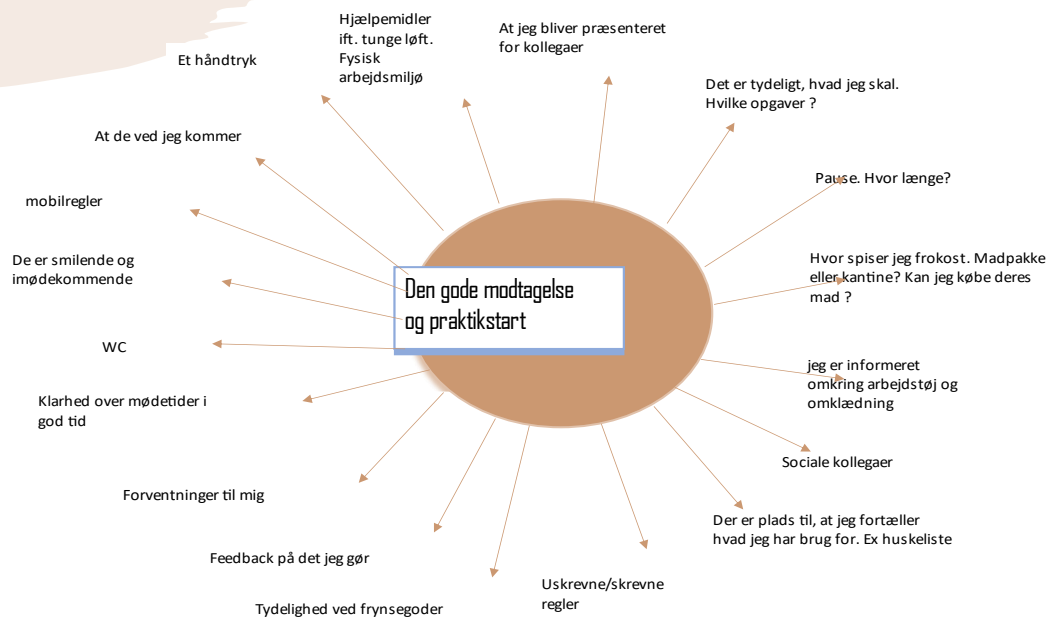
Den gode modtagelse og praktikstart

Et håndtryk

Hjælpemidler ift. tunge løft. Fysisk arbejdsmiljø

At jeg bliver præsenteret for kollegaer

Det er tydeligt, hvad jeg skal. Hvilke opgaver ?

Pause. Hvor længe?

Hvor spiser jeg frokost. Madpakke eller kantine? Kan jeg købe deres mad ?

jeg er informeret omkring arbejdstøj og omklædning

Sociale kollegaer

Der er plads til, at jeg fortæller hvad jeg har brug for. Ex huskeliste

Uskrevne/skrevne regler

Tydelighed ved frynsegoder

Feedback på det jeg gør

Forventninger til mig

Klarhed over mødetider i god tid

WC

De er smilende og imødekommende

mobilregler

At de ved jeg kommer